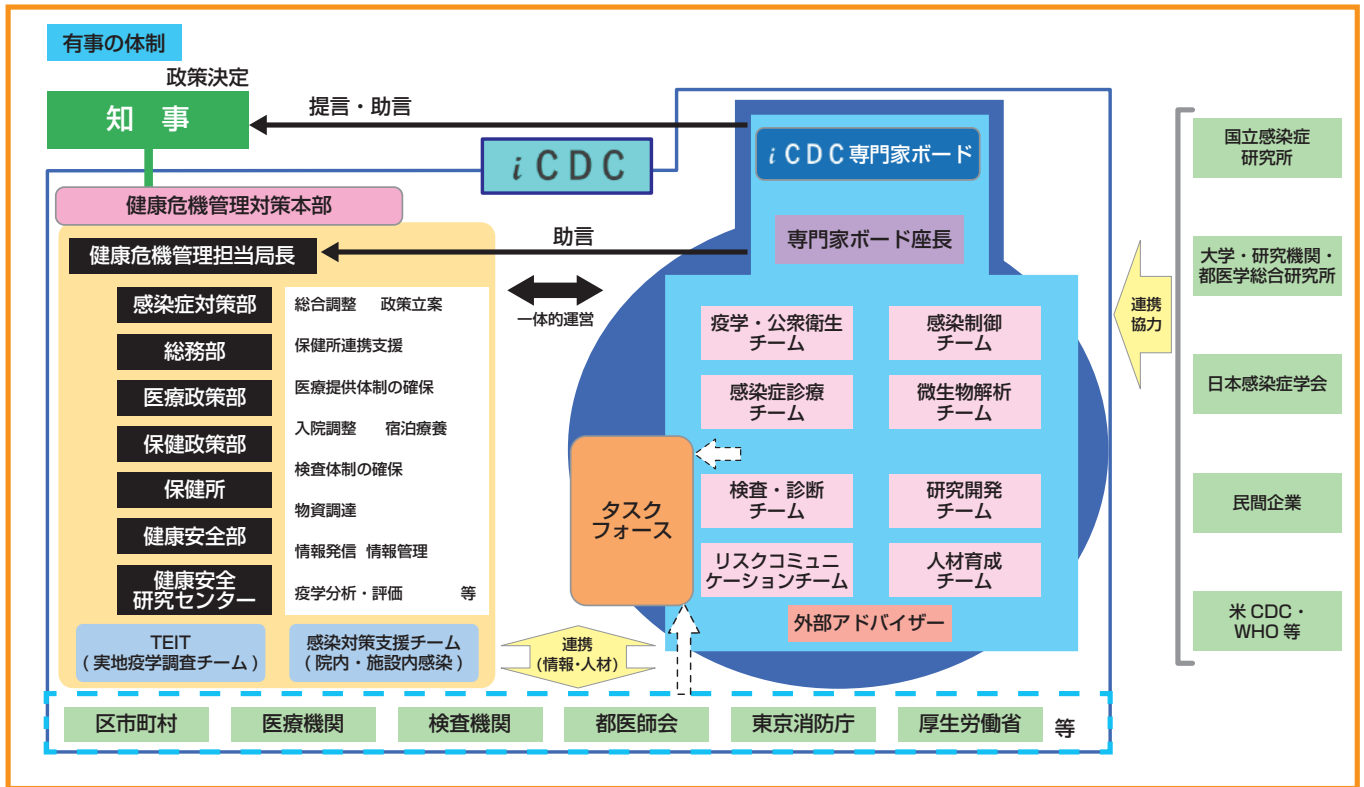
有事の体制

政策決定

知　事

提言・助言

iCDC

iCDC専門家ボード

健康危機管理対策本部

健康危機管理担当局長

助言

専門家ボード座長

感染症対策部
総務部
医療政策部
保健政策部
保健所
健康安全部
健康安全研究センター

総合調整　政策立案
保健所連携支援
医療提供体制の確保
入院調整　宿泊療養
検査体制の確保
物資調達
情報発信　情報管理
疫学分析・評価　等

一体的運営

疫学・公衆衛生チーム
感染制御チーム
感染症診療チーム
微生物解析チーム
検査・診断チーム
研究開発チーム
リスクコミュニケーションチーム
人材育成チーム

タスクフォース

外部アドバイザー

TEIT（実地疫学調査チーム）

感染対策支援チーム（院内・施設内感染）

連携（情報・人材）

区市町村
医療機関
検査機関
都医師会
東京消防庁
厚生労働省
等

連携協力

国立感染症研究所
大学・研究機関・都医学総合研究所
日本感染症学会
民間企業
米CDC・WHO等